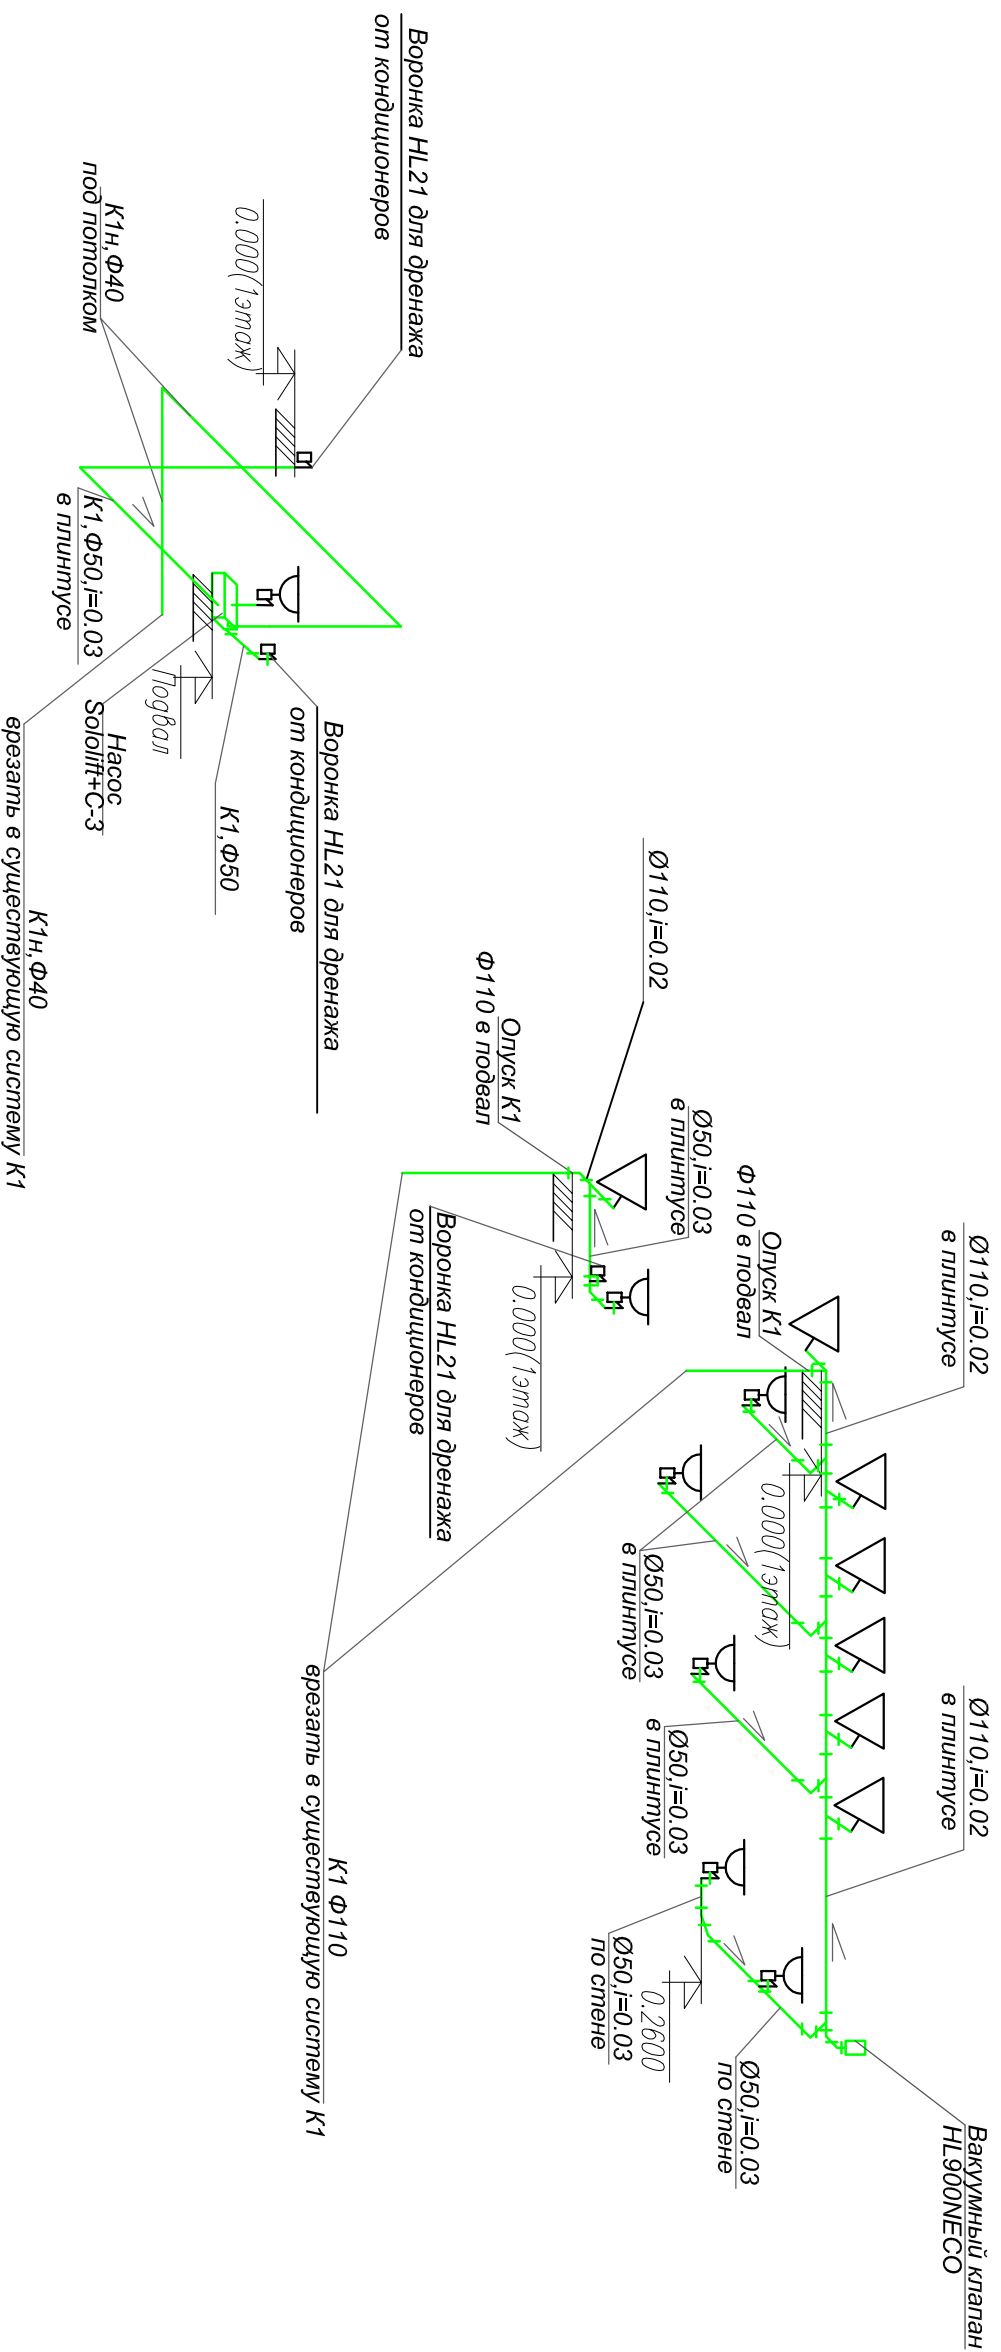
Воронка HL21 для дренажа
от кондиционеров

0.000(1этаж)

К1н,Ф40
под потолком

К1,Ф50,i=0.03
в плинтусе

Подвал

Воронка HL21 для дренажа
от кондиционеров

К1,Ф50

Насос
Sololift+C-3

К1н,Ф40
врезать в существующую систему К1

Ø110,i=0.02

Опуск К1
Ф110 в подвал

Ø50,i=0.03
в плинтусе

Воронка HL21 для дренажа
от кондиционеров

0.000(1этаж)

Ø110,i=0.02
в плинтусе

Опуск К1
Ф110 в подвал

0.000(1этаж)

Ø50,i=0.03
в плинтусе

Ø50,i=0.03
в плинтусе

Ø110,i=0.02
в плинтусе

К1 Ф110
врезать в существующую систему К1

0.2600

Ø50,i=0.03
по стене

Ø50,i=0.03
по стене

Вакуумный клапан
HL900NECO